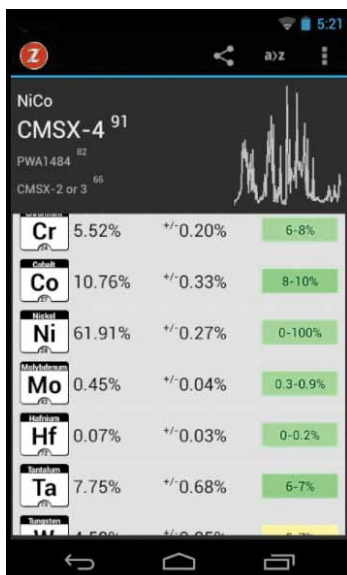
5:21

a>z

NiCo

CMSX-4 91

PWA1484 82

CMSX-2 or 3 66

| | | | |
|---|---|---|---|
| Cr | 5.52% | +/-0.20% | 6-8% |
| Cobalt Co | 10.76% | +/-0.33% | 8-10% |
| Nickel Ni | 61.91% | +/-0.27% | 0-100% |
| Molybdenum Mo | 0.45% | +/-0.04% | 0.3-0.9% |
| Hafnium Hf | 0.07% | +/-0.03% | 0-0.2% |
| Tantalum Ta | 7.75% | +/-0.68% | 6-7% |
| Tungsten W | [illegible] | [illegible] | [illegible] |